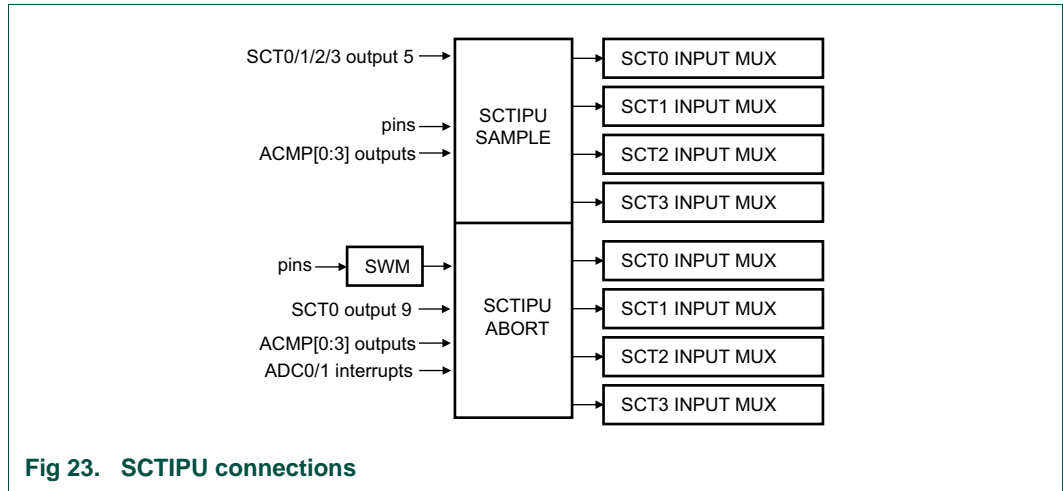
SCT0/1/2/3 output 5

pins

ACMP[0:3] outputs

SCTIPU SAMPLE

SCT0 INPUT MUX

SCT1 INPUT MUX

SCT2 INPUT MUX

SCT3 INPUT MUX

pins

SWM

SCT0 output 9

ACMP[0:3] outputs

ADC0/1 interrupts

SCTIPU ABORT

SCT0 INPUT MUX

SCT1 INPUT MUX

SCT2 INPUT MUX

SCT3 INPUT MUX

Fig 23. SCTIPU connections